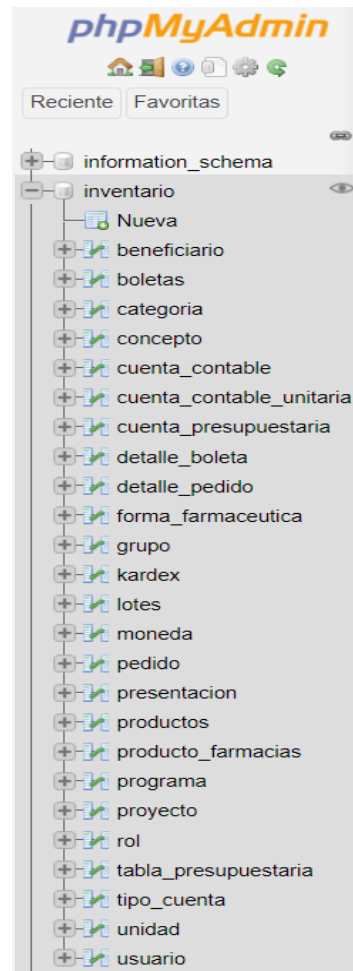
phpMyAdmin

Reciente Favoritas

information_schema
inventario
Nueva
beneficiario
boletas
categoria
concepto
cuenta_contable
cuenta_contable_unitaria
cuenta_presupuestaria
detalle_boleta
detalle_pedido
forma_farmaceutica
grupo
kardex
lotes
moneda
pedido
presentacion
productos
producto_farmacias
programa
proyecto
rol
tabla_presupuestaria
tipo_cuenta
unidad
usuario